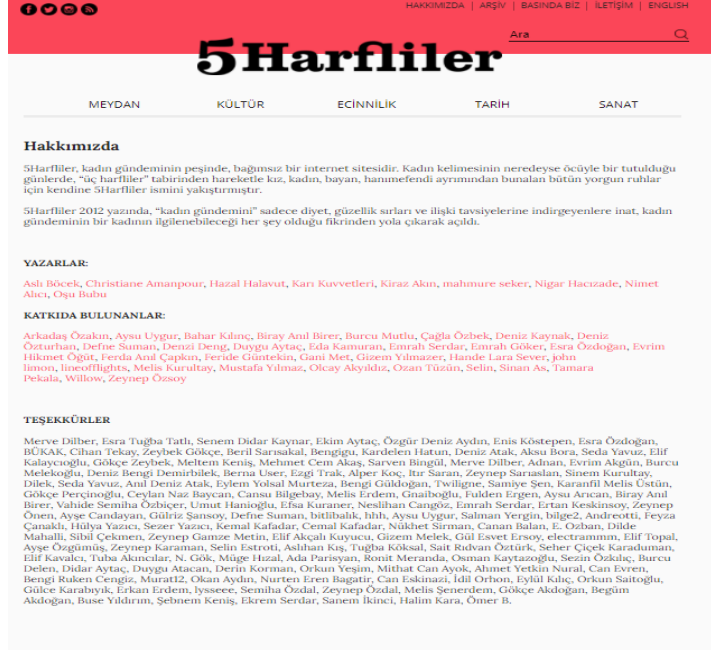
HAKKIMIZDA | ARŞİV | BASINDA BİZ | İLETİŞİM | ENGLISH

Ara

5Harfliler

MEYDAN KÜLTÜR ECİNNİLİK TARİH SANAT

Hakkımızda

5Harfliler, kadın gündeminin peşinde, bağımsız bir internet sitesidir. Kadın kelimesinin neredeyse öcüyle bir tutulduğu günlerde, "üç harfliler" tabirinden hareketle kız, kadın, bayan, hanımefendi ayrımından bunalan bütün yorgun ruhlar için kendine 5Harfliler ismini yakıştırmıştır.

5Harfliler 2012 yazında, "kadın gündemini" sadece diyet, güzellik sırları ve ilişki tavsiyelerine indirgeyenlere inat, kadın gündeminin bir kadının ilgilenebileceği her şey olduğu fikrinden yola çıkarak açıldı.

YAZARLAR:

Aslı Böcek, Christiane Amanpour, Hazal Halavut, Karı Kuvvetleri, Kiraz Akın, mahmure seker, Nigar Hacızade, Nimet Alıcı, Oşu Bubu

KATKIDA BULUNANLAR:

Arkadaş Özakın, Aysu Uygur, Bahar Kılınç, Biray Anıl Birer, Burcu Mutlu, Çağla Özbek, Deniz Kaynak, Deniz Özturhan, Defne Suman, Denzi Deng, Duygu Aytaç, Eda Kamuran, Emrah Serdar, Emrah Göker, Esra Özdoğan, Evrim Hikmet Öğüt, Ferda Anıl Çapkın, Feride Güntekin, Gani Met, Gizem Yılmazer, Hande Lara Sever, john limon, lineofflights, Melis Kuruİtay, Mustafa Yılmaz, Olcay Akyıldız, Ozan Tüzün, Selin, Sinan As, Tamara Pekala, Willow, Zeynep Özsoy

TEŞEKKÜRLER

Merve Dilber, Esra Tuğba Tatlı, Senem Didar Kaynar, Ekim Aytaç, Özgür Deniz Aydın, Enis Köstepen, Esra Özdoğan, BÜKAK, Cihan Tekay, Zeybek Gökçe, Beril Sarısakal, Bengigu, Kardelen Hatun, Deniz Atak, Aksu Bora, Seda Yavuz, Elif Kalaycıoğlu, Gökçe Zeybek, Meltem Keniş, Mehmet Cem Akaş, Sarven Bingül, Merve Dilber, Adnan, Evrim Akgün, Burcu Melekoğlu, Deniz Bengi Demirbilek, Berna User, Ezgi Trak, Alper Koç, Itır Saran, Zeynep Sarıaslan, Sinem Kurultay, Dilek, Seda Yavuz, Anıl Deniz Atak, Eylem Yolsal Murteza, Bengi Güldoğan, Twiligne, Samiye Şen, Karanfil Melis Üstün, Gökçe Perçinoğlu, Ceylan Naz Baycan, Cansu Bilgebay, Melis Erdem, Gnaiboğlu, Fulden Ergen, Aysu Arıcan, Biray Anıl Birer, Vahide Semiha Özbiçer, Umut Hanioğlu, Efsa Kuraner, Neslihan Cangöz, Emrah Serdar, Ertan Keskinsoy, Zeynep Önen, Ayşe Candayan, Gülriz Şansoy, Defne Suman, bitlibalık, hhh, Aysu Uygur, Salman Yergin, bilge2, Andreotti, Feyza Çanaklı, Hülya Yazıcı, Sezer Yazıcı, Kemal Kafadar, Cemal Kafadar, Nükhet Sirman, Canan Balan, E. Ozban, Dilde Mahalli, Sibil Çekmen, Zeynep Gamze Metin, Elif Akçalı Kuyucu, Gizem Melek, Gül Esvet Ersoy, electrammm, Elif Topal, Ayşe Özgümüş, Zeynep Karaman, Selin Estroti, Aslıhan Kış, Tuğba Köksal, Sait Rıdvan Öztürk, Seher Çiçek Karaduman, Elif Kavalcı, Tuba Akıncılar, N. Gök, Müge Hızal, Ada Parisyan, Ronit Meranda, Osman Kaytazoğlu, Sezin Özkılıç, Burcu Delen, Didar Aytaç, Duygu Atacan, Derin Korman, Orkun Yeşim, Mithat Can Ayok, Ahmet Yetkin Nural, Can Evren, Bengi Ruken Cengiz, Murat12, Okan Aydın, Nurten Eren Bagatir, Can Eskinazi, İdil Orhon, Eylül Kılıç, Orkun Saitoğlu, Gülce Karabıyık, Erkan Erdem, lysseee, Semiha Özdal, Zeynep Özdal, Melis Şenerdem, Gökçe Akdoğan, Begüm Akdoğan, Buse Yıldırım, Şebnem Keniş, Ekrem Serdar, Sanem İkinci, Halim Kara, Ömer B.